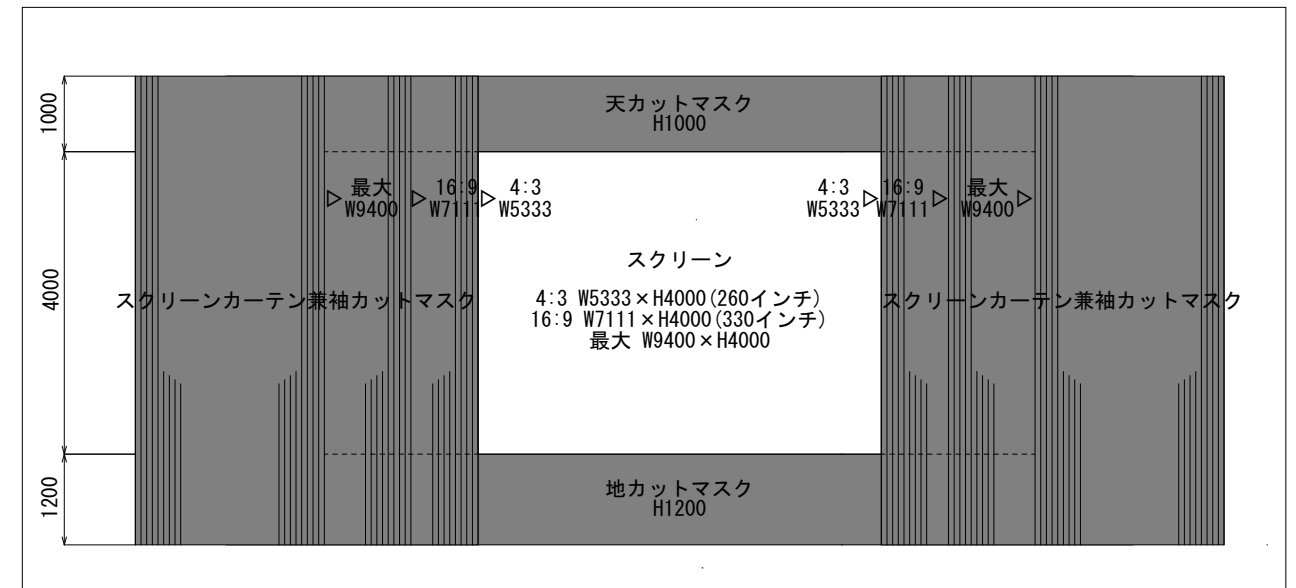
1000

4000

1200

天カットマスク
H1000

▷最大 W9400 ▷16:9 W7111 ▷4:3 W5333

4:3 W5333 ▷16:9 W7111 ▷最大 W9400 ▷

スクリーン

4:3 W5333×H4000(260インチ)
16:9 W7111×H4000(330インチ)
最大 W9400×H4000

スクリーンカーテン兼袖カットマスク

スクリーンカーテン兼袖カットマスク

地カットマスク
H1200